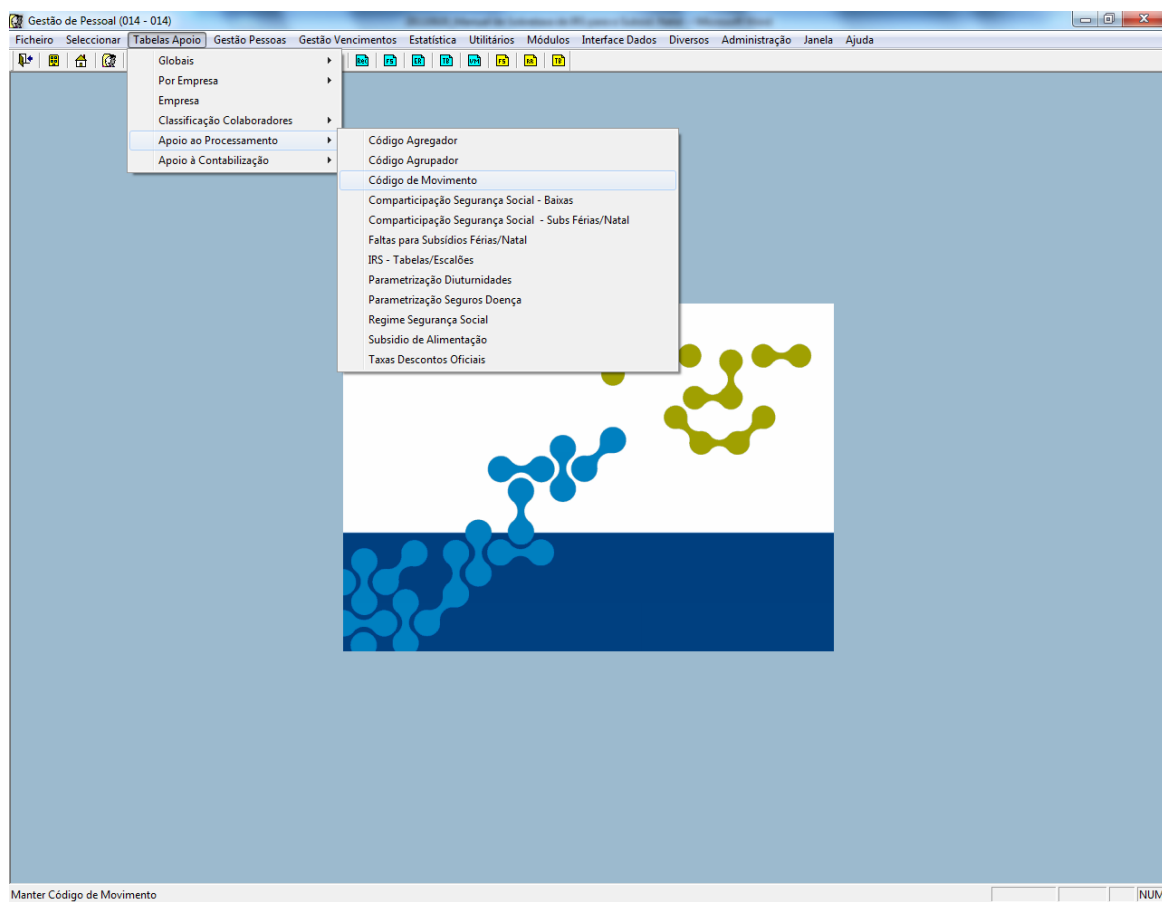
Gestão de Pessoal (014 - 014)

Ficheiro Seleccionar Tabelas Apoio Gestão Pessoas Gestão Vencimentos Estatística Utilitários Módulos Interface Dados Diversos Administração Janela Ajuda

Globais
Por Empresa
Empresa
Classificação Colaboradores
Apoio ao Processamento
Apoio à Contabilização

Código Agregador
Código Agrupador
Código de Movimento
Comparticipação Segurança Social - Baixas
Comparticipação Segurança Social - Subs Férias/Natal
Faltas para Subsídios Férias/Natal
IRS - Tabelas/Escalões
Parametrização Diuturnidades
Parametrização Seguros Doença
Regime Segurança Social
Subsidio de Alimentação
Taxas Descontos Oficiais

Manter Código de Movimento

NUM